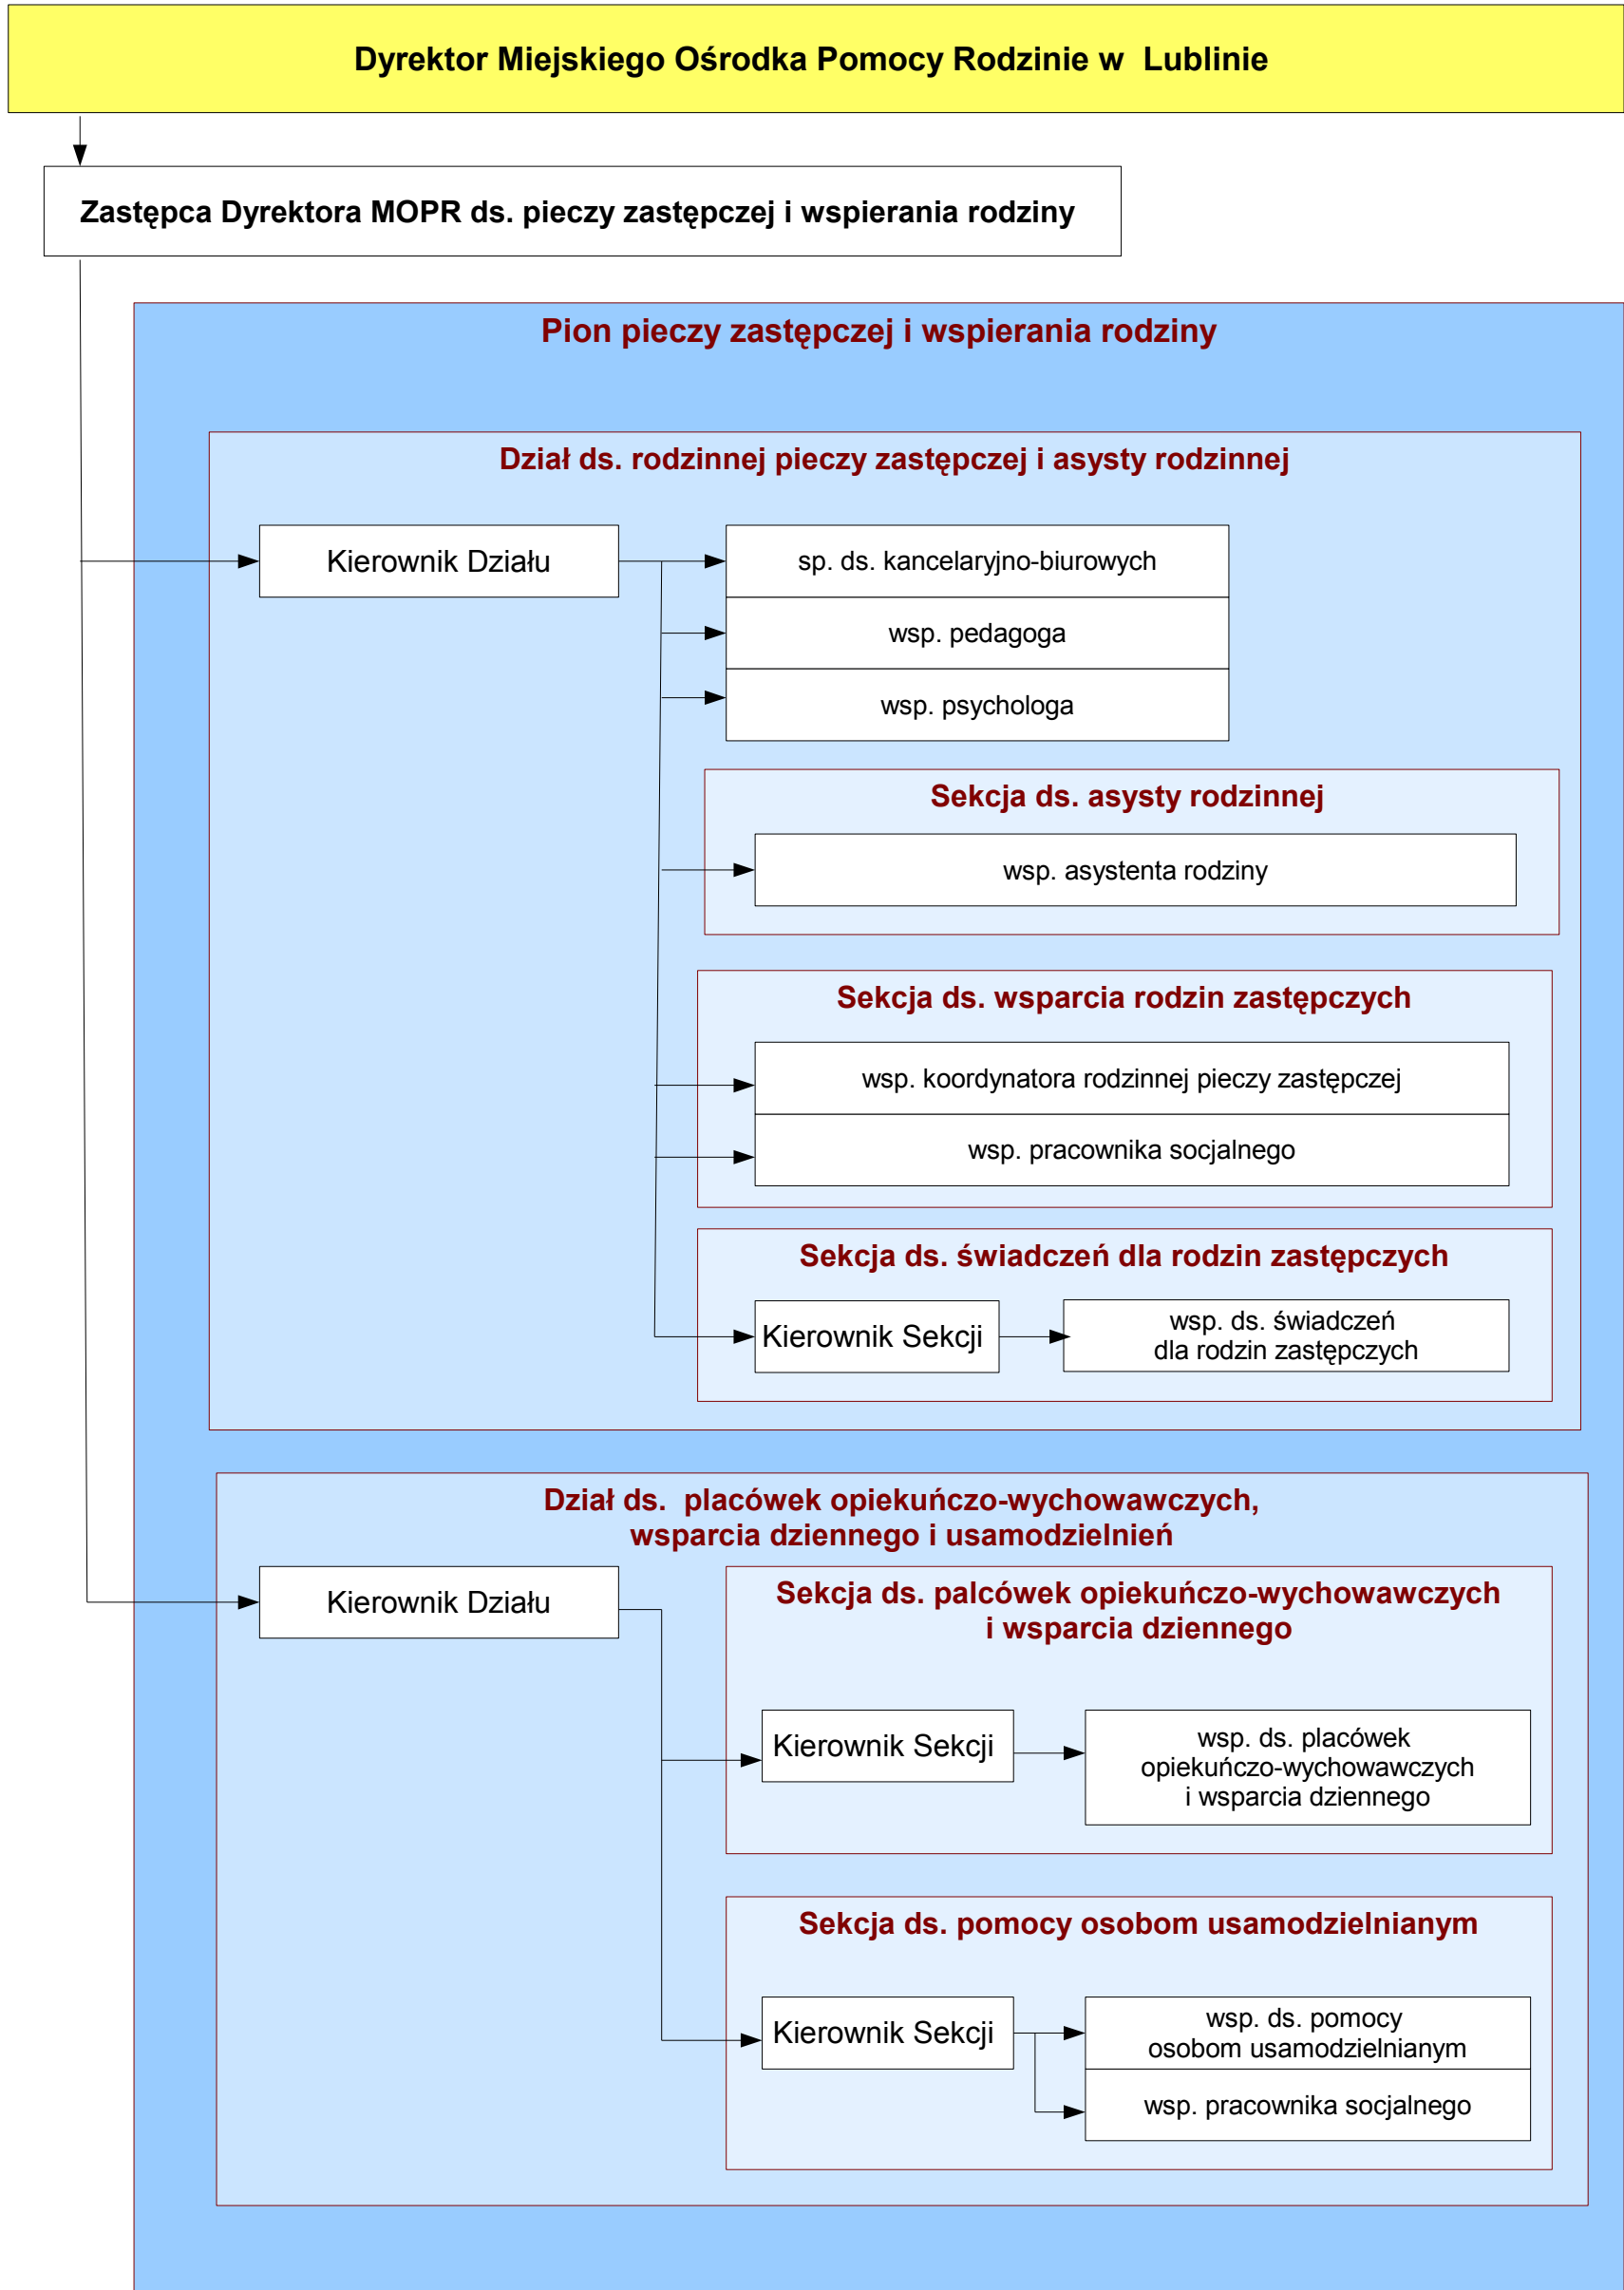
Dyrektor Miejskiego Ośrodka Pomocy Rodzinie w Lublinie

Zastępca Dyrektora MOPR ds. pieczy zastępczej i wspierania rodziny

Pion pieczy zastępczej i wspierania rodziny

Dział ds. rodzinnej pieczy zastępczej i asysty rodzinnej

Kierownik Działu

sp. ds. kancelaryjno-biurowych

wsp. pedagoga

wsp. psychologa

Sekcja ds. asysty rodzinnej

wsp. asystenta rodziny

Sekcja ds. wsparcia rodzin zastępczych

wsp. koordynatora rodzinnej pieczy zastępczej

wsp. pracownika socjalnego

Sekcja ds. świadczeń dla rodzin zastępczych

Kierownik Sekcji

wsp. ds. świadczeń dla rodzin zastępczych

Dział ds. placówek opiekuńczo-wychowawczych, wsparcia dziennego i usamodzielnień

Kierownik Działu

Sekcja ds. palcówek opiekuńczo-wychowawczych i wsparcia dziennego

Kierownik Sekcji

wsp. ds. placówek opiekuńczo-wychowawczych i wsparcia dziennego

Sekcja ds. pomocy osobom usamodzielnianym

Kierownik Sekcji

wsp. ds. pomocy osobom usamodzielnianym

wsp. pracownika socjalnego